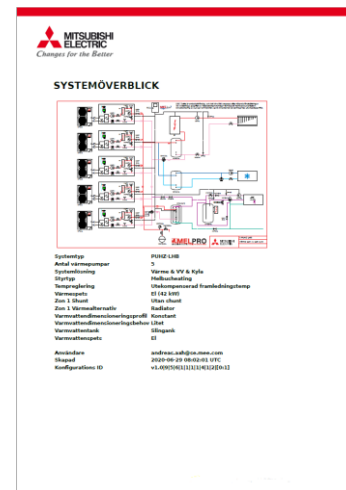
MITSUBISHI ELECTRIC
Changes for the Better

SYSTEMÖVERBLICK

MELPRO

| | |
|---|---|
| Systemtyp | PUHZ-LHB |
| Antal värmepumpar | 5 |
| Systemlösning | Värme & VV & Kyla |
| Styrtyp | Melbuscheating |
| Tempreglering | Utekompenserad framledningstemp |
| Värmespets | El (42 kW) |
| Zon 1 Shunt | Utan shunt |
| Zon 1 Värmealternativ | Radiator |
| Varmvattendimensioneringsprofil | Konstant |
| Varmvattendimensioneringsbehov | Litet |
| Varmvattentank | Slingtank |
| Varmvattenspets | El |

| | |
|---|---|
| Användare | andreas.ash@se.mee.com |
| Skapad | 2020-09-29 08:02:01 UTC |
| Konfigurations ID | v1.0[9[5[6[1[1[1[4[1[2[0:1] |